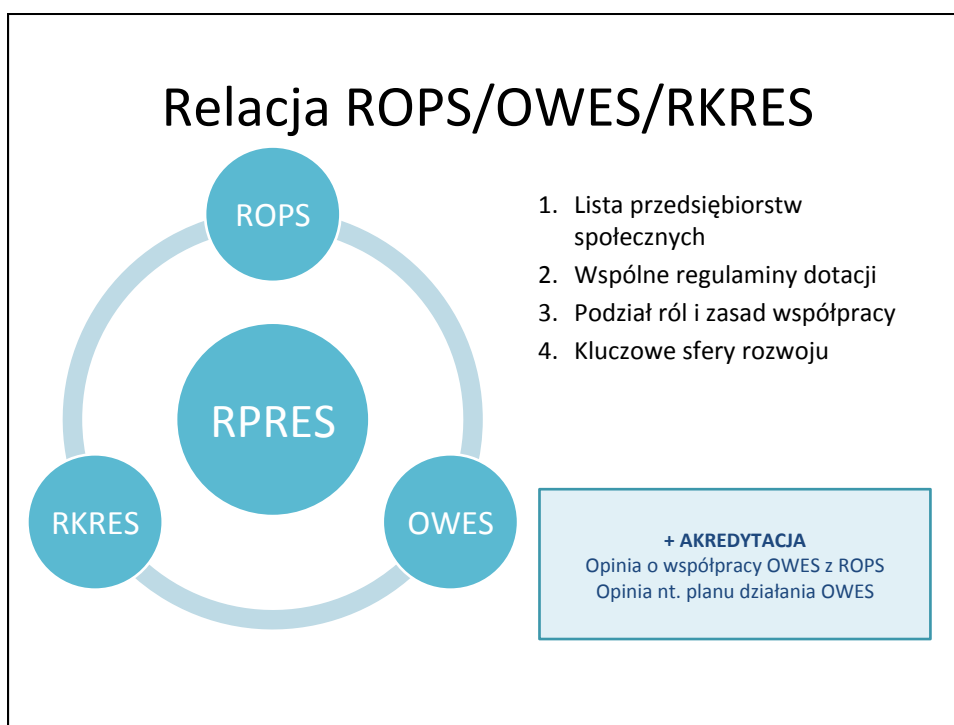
Relacja ROPS/OWES/RKRES

ROPS

RPRES

RKRES

OWES

1. Lista przedsiębiorstw społecznych
2. Wspólne regulaminy dotacji
3. Podział ról i zasad współpracy
4. Kluczowe sfery rozwoju

+ AKREDYTACJA
Opinia o współpracy OWES z ROPS
Opinia nt. planu działania OWES